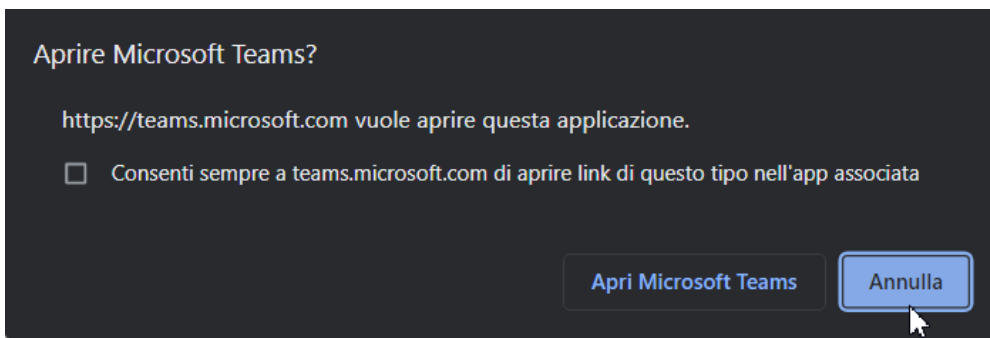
Aprire Microsoft Teams?

https://teams.microsoft.com vuole aprire questa applicazione.

Consenti sempre a teams.microsoft.com di aprire link di questo tipo nell'app associata

Apri Microsoft Teams

Annulla